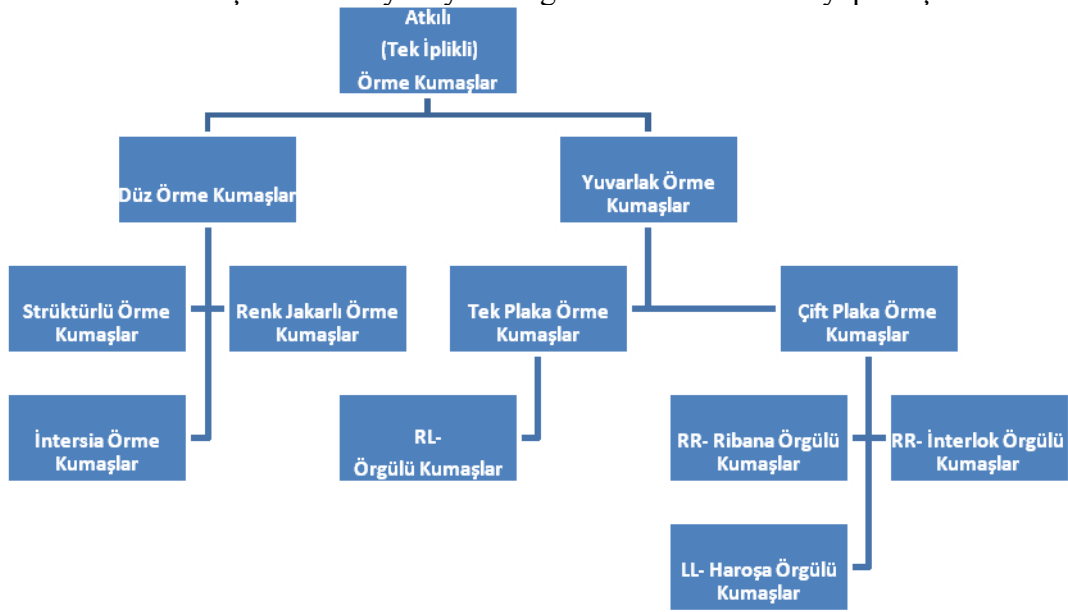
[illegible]

Atkılı
(Tek İplikli)
Örme Kumaşlar

Düz Örme Kumaşlar

Yuvarlak Örme Kumaşlar

Strüktürlü Örme Kumaşlar

Renk Jakarlı Örme Kumaşlar

Tek Plaka Örme Kumaşlar

Çift Plaka Örme Kumaşlar

İntersia Örme Kumaşlar

RL- Örgülü Kumaşlar

RR- Ribana Örgülü Kumaşlar

RR- İnterlok Örgülü Kumaşlar

LL- Haroşa Örgülü Kumaşlar